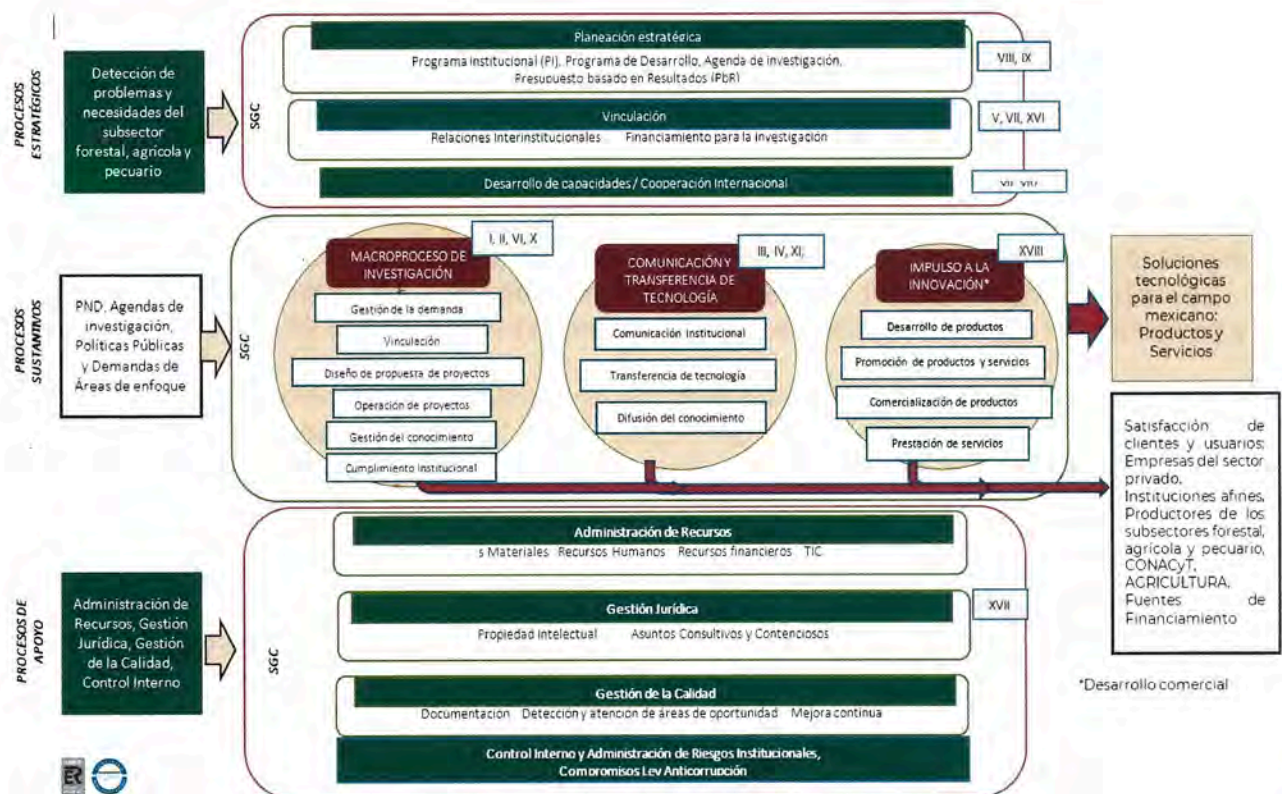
PROCESOS ESTRATÉGICOS

Detección de problemas y necesidades del subsector forestal, agrícola y pecuario

SGC

Planeación estratégica
Programa Institucional (PI), Programa de Desarrollo, Agenda de investigación, Presupuesto basado en Resultados (PbR)
VIII, IX

Vinculación
Relaciones Interinstitucionales Financiamiento para la investigación
V, VII, XVI

Desarrollo de capacidades / Cooperación Internacional
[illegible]

PROCESOS SUSTANTIVOS

PND, Agendas de investigación, Políticas Públicas y Demandas de Áreas de enfoque

SGC

MACROPROCESO DE INVESTIGACIÓN
I, II, VI, X
Gestión de la demanda
Vinculación
Diseño de propuesta de proyectos
Operación de proyectos
Gestión del conocimiento
Cumplimiento institucional

COMUNICACIÓN Y TRANSFERENCIA DE TECNOLOGÍA
III, IV, XI,
Comunicación institucional
Transferencia de tecnología
Difusión del conocimiento

IMPULSO A LA INNOVACIÓN*
XVIII
Desarrollo de productos
Promoción de productos y servicios
Comercialización de productos
Prestación de servicios

Soluciones tecnológicas para el campo mexicano: Productos y Servicios

Satisfacción de clientes y usuarios: Empresas del sector privado, Instituciones afines, Productores de los subsectores forestal, agrícola y pecuario, CONACyT, AGRICULTURA, Fuentes de Financiamiento

PROCESOS DE APOYO

Administración de Recursos, Gestión Jurídica, Gestión de la Calidad, Control Interno

SGC

Administración de Recursos
s Materiales Recursos Humanos Recursos financieros TIC

Gestión Jurídica
Propiedad Intelectual Asuntos Consultivos y Contenciosos
XVII

Gestión de la Calidad
Documentación Detección y atención de áreas de oportunidad Mejora continua

Control Interno y Administración de Riesgos Institucionales, Compromisos Ley Anticorrupción

*Desarrollo comercial